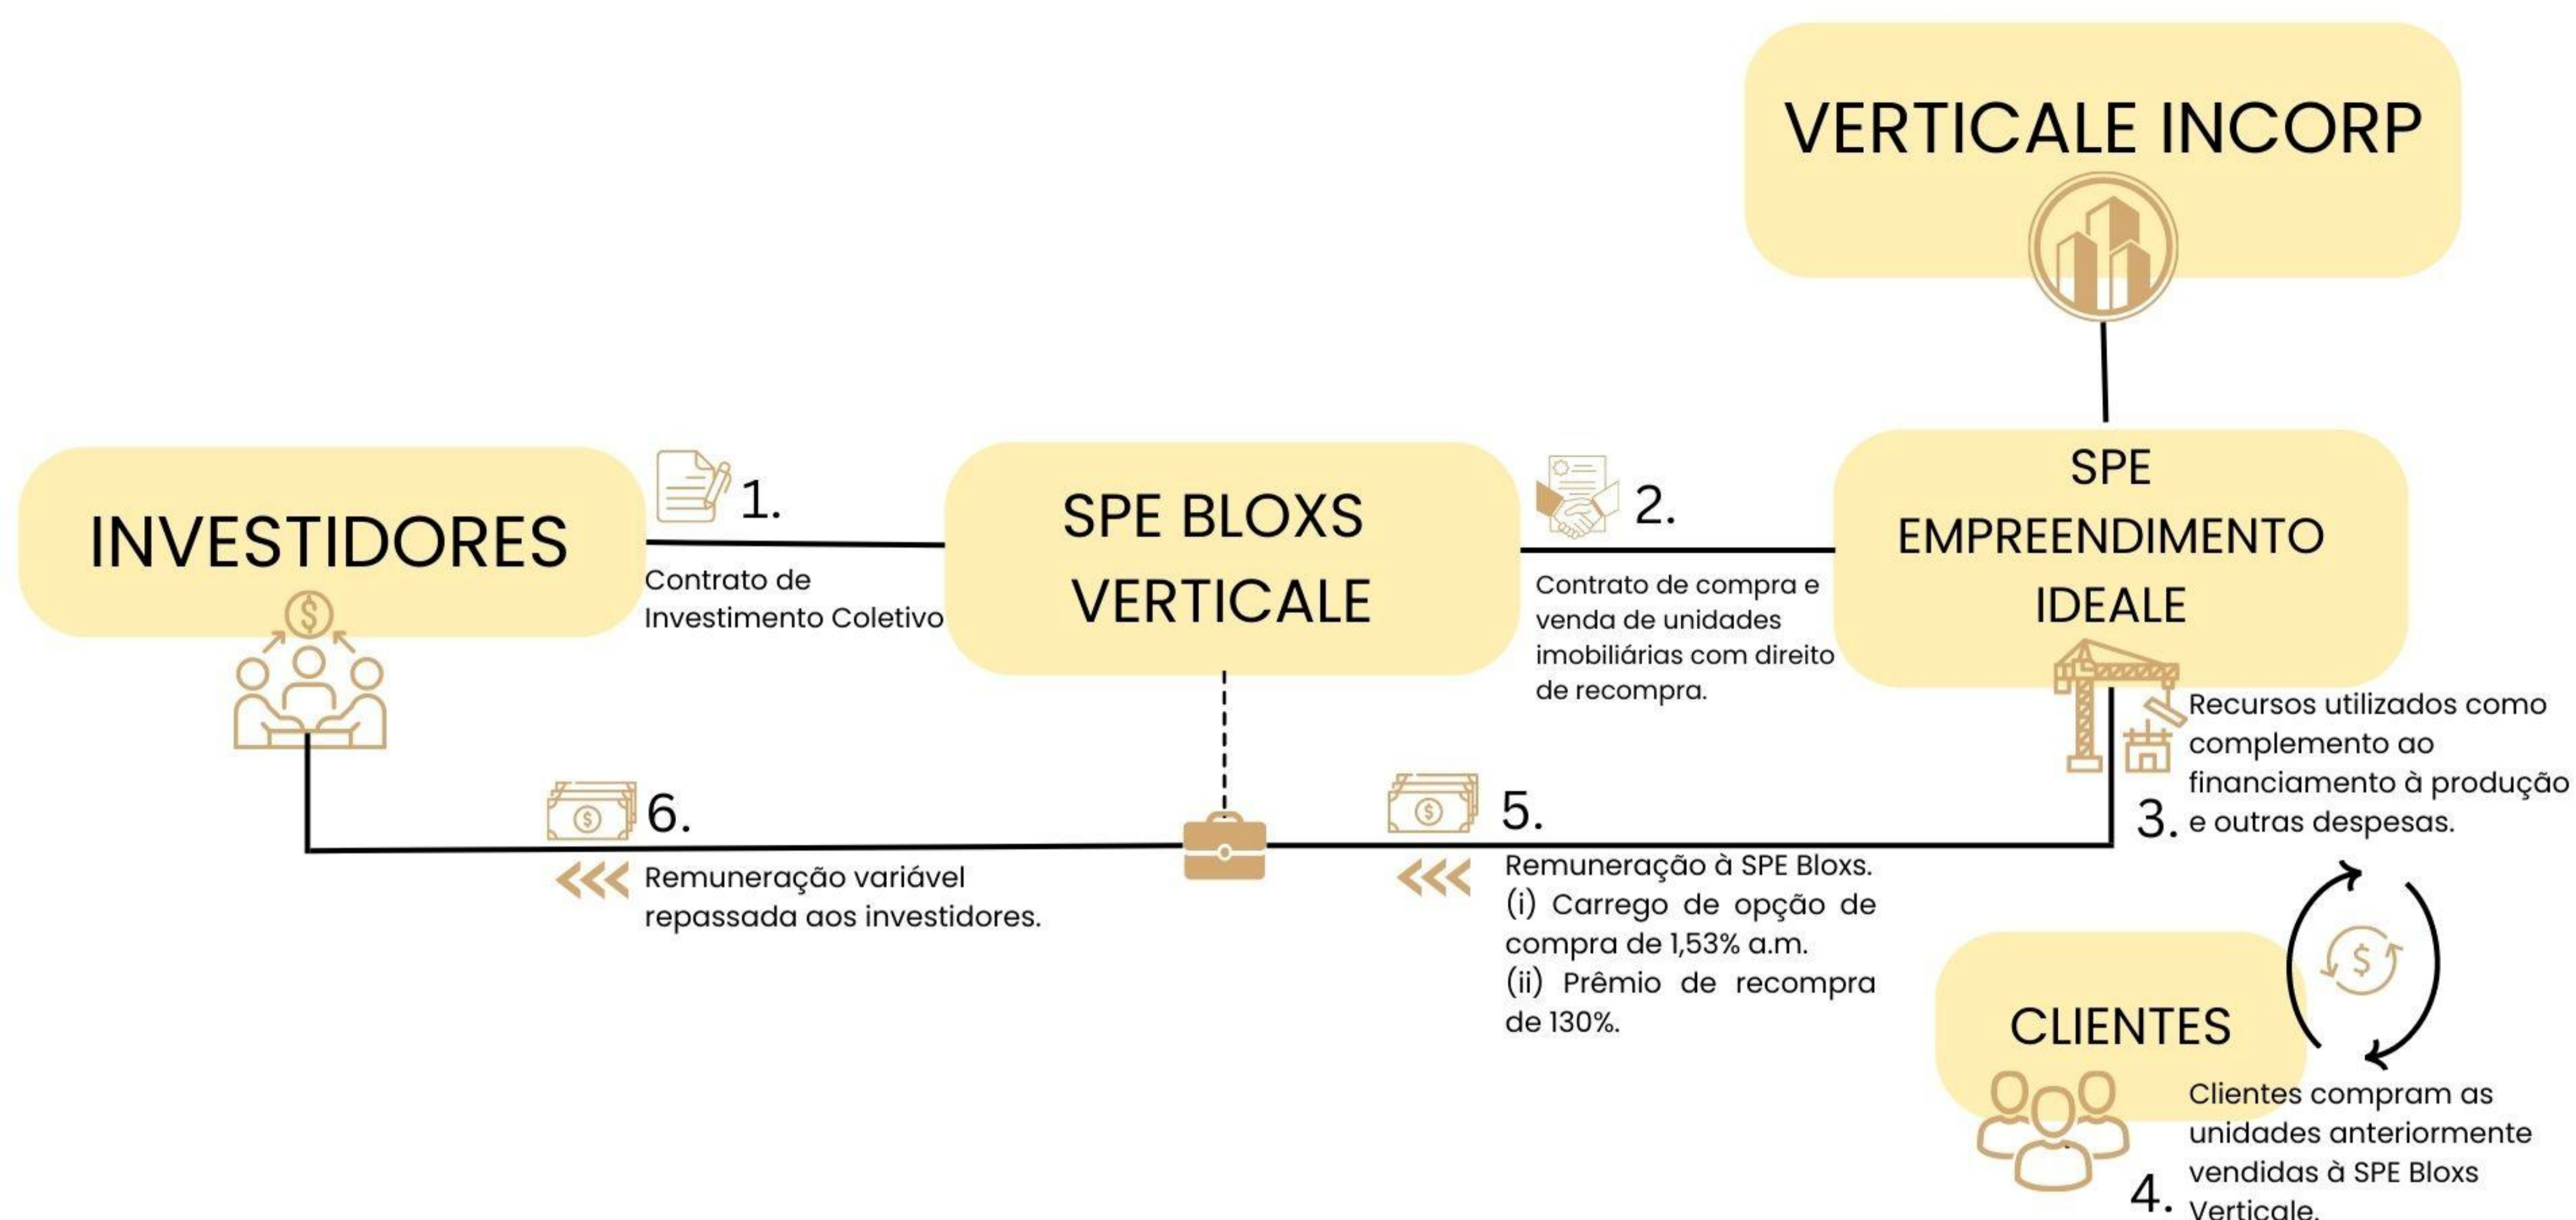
VERTICALE INCORP

INVESTIDORES

1.

Contrato de Investimento Coletivo

SPE BLOXS VERTICALE

2.

Contrato de compra e venda de unidades imobiliárias com direito de recompra.

SPE EMPREENDIMENTO IDEALE

Recursos utilizados como complemento ao financiamento à produção e outras despesas.

3.

6.

Remuneração variável repassada aos investidores.

5.

Remuneração à SPE Bloxs.
(i) Carrego de opção de compra de 1,53% a.m.
(ii) Prêmio de recompra de 130%.

CLIENTES

Clientes compram as unidades anteriormente vendidas à SPE Bloxs Verticale.

4.